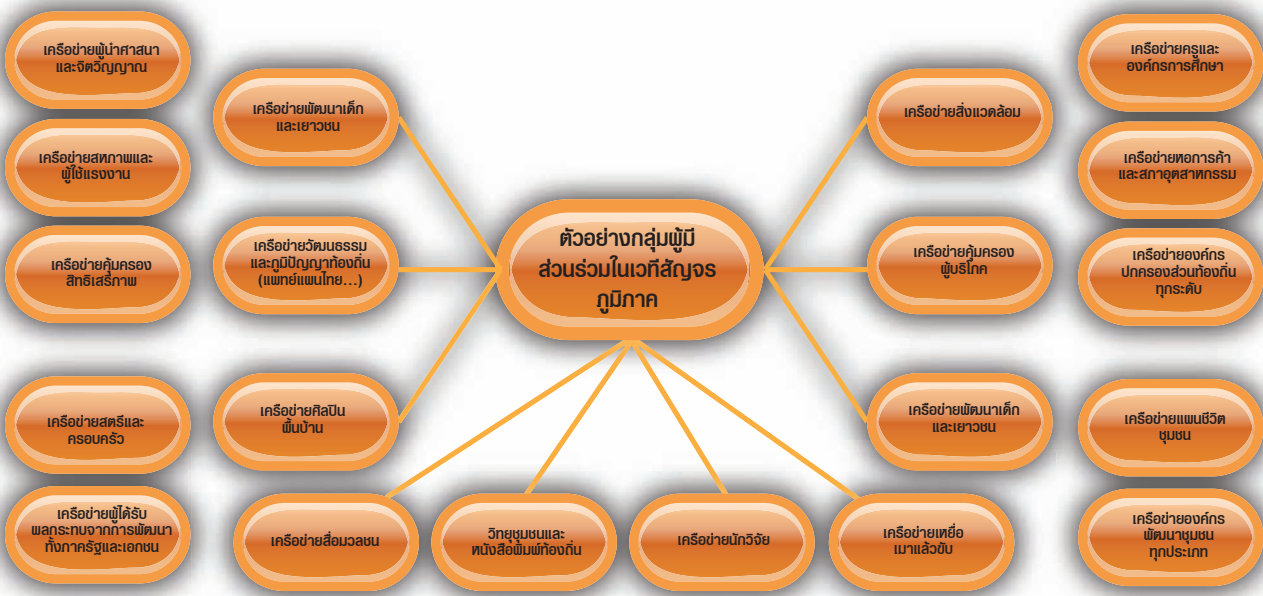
ตัวอย่างกลุ่มผู้มีส่วนร่วมในเวทีสัญจรภูมิภาค

เครือข่ายผู้นำศาสนาและจิตวิญญาณ

เครือข่ายสหภาพและผู้ใช้แรงงาน

เครือข่ายคุ้มครองสิทธิเสรีภาพ

เครือข่ายสตรีและครอบครัว

เครือข่ายผู้ได้รับผลกระทบจากการพัฒนาทั้งภาครัฐและเอกชน

เครือข่ายพัฒนาเด็กและเยาวชน

เครือข่ายวัฒนธรรมและภูมิปัญญาท้องถิ่น (แพทย์แผนไทย...)

เครือข่ายศิลปินพื้นบ้าน

เครือข่ายสื่อมวลชน

วิทยุชุมชนและหนังสือพิมพ์ท้องถิ่น

เครือข่ายนักวิจัย

เครือข่ายเหยื่อเมาแล้วขับ

เครือข่ายสิ่งแวดล้อม

เครือข่ายคุ้มครองผู้บริโภค

เครือข่ายพัฒนาเด็กและเยาวชน

เครือข่ายครูและองค์กรการศึกษา

เครือข่ายหอการค้าและสภาอุตสาหกรรม

เครือข่ายองค์กรปกครองส่วนท้องถิ่นทุกระดับ

เครือข่ายแผนชีวิตชุมชน

เครือข่ายองค์กรพัฒนาชุมชนทุกประเภท